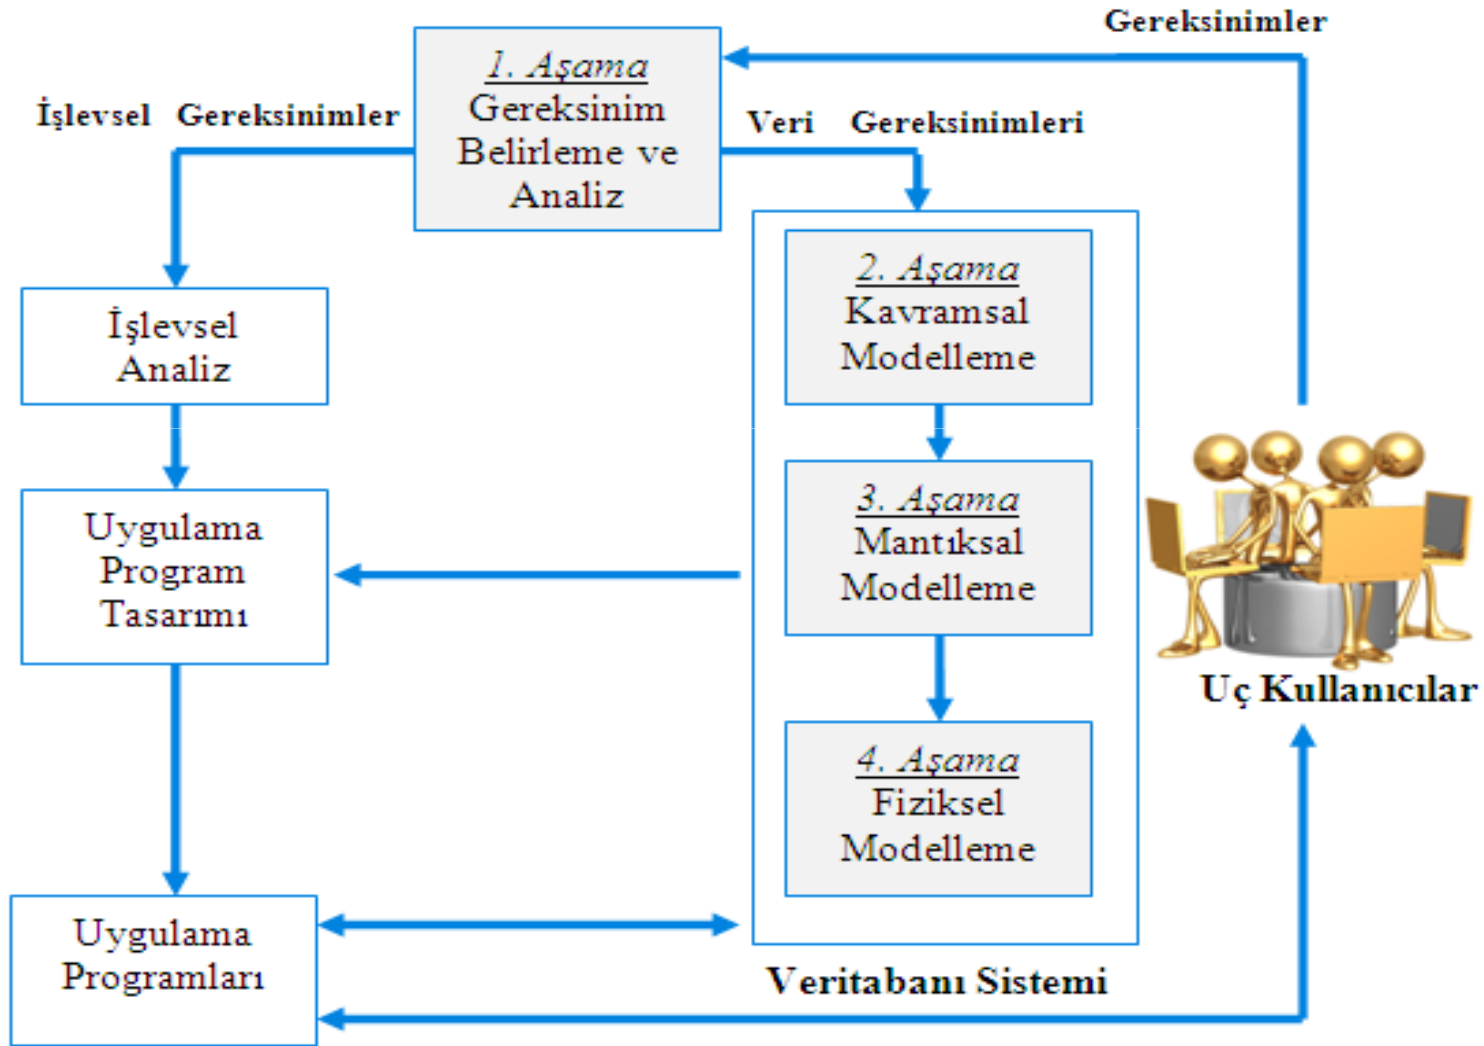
Gereksinimler

İşlevsel Gereksinimler

1. Aşama
Gereksinim Belirleme ve Analiz

Veri Gereksinimleri

İşlevsel Analiz

2. Aşama
Kavramsal Modelleme

3. Aşama
Mantıksal Modelleme

4. Aşama
Fiziksel Modelleme

Uygulama Program Tasarımı

Uygulama Programları

Uç Kullanıcılar

Veritabanı Sistemi